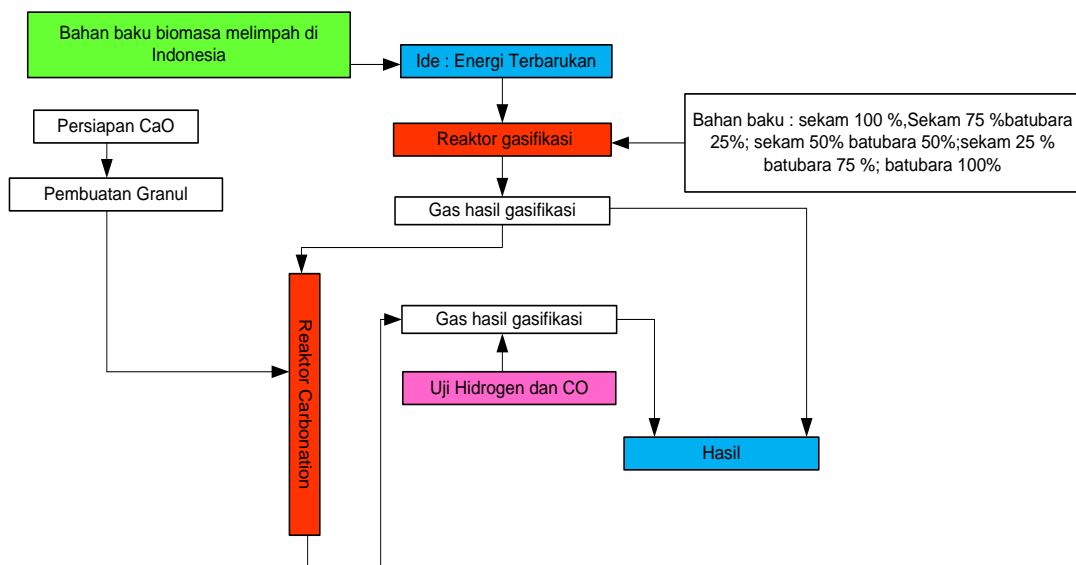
Bahan baku biomasa melimpah di Indonesia

Ide : Energi Terbarukan

Persiapan CaO

Reaktor gasifikasi

Bahan baku : sekam 100 %,Sekam 75 %batubara 25%; sekam 50% batubara 50%;sekam 25 % batubara 75 %; batubara 100%

Pembuatan Granul

Gas hasil gasifikasi

Reaktor Carbonation

Gas hasil gasifikasi

Uji Hidrogen dan CO

Hasil